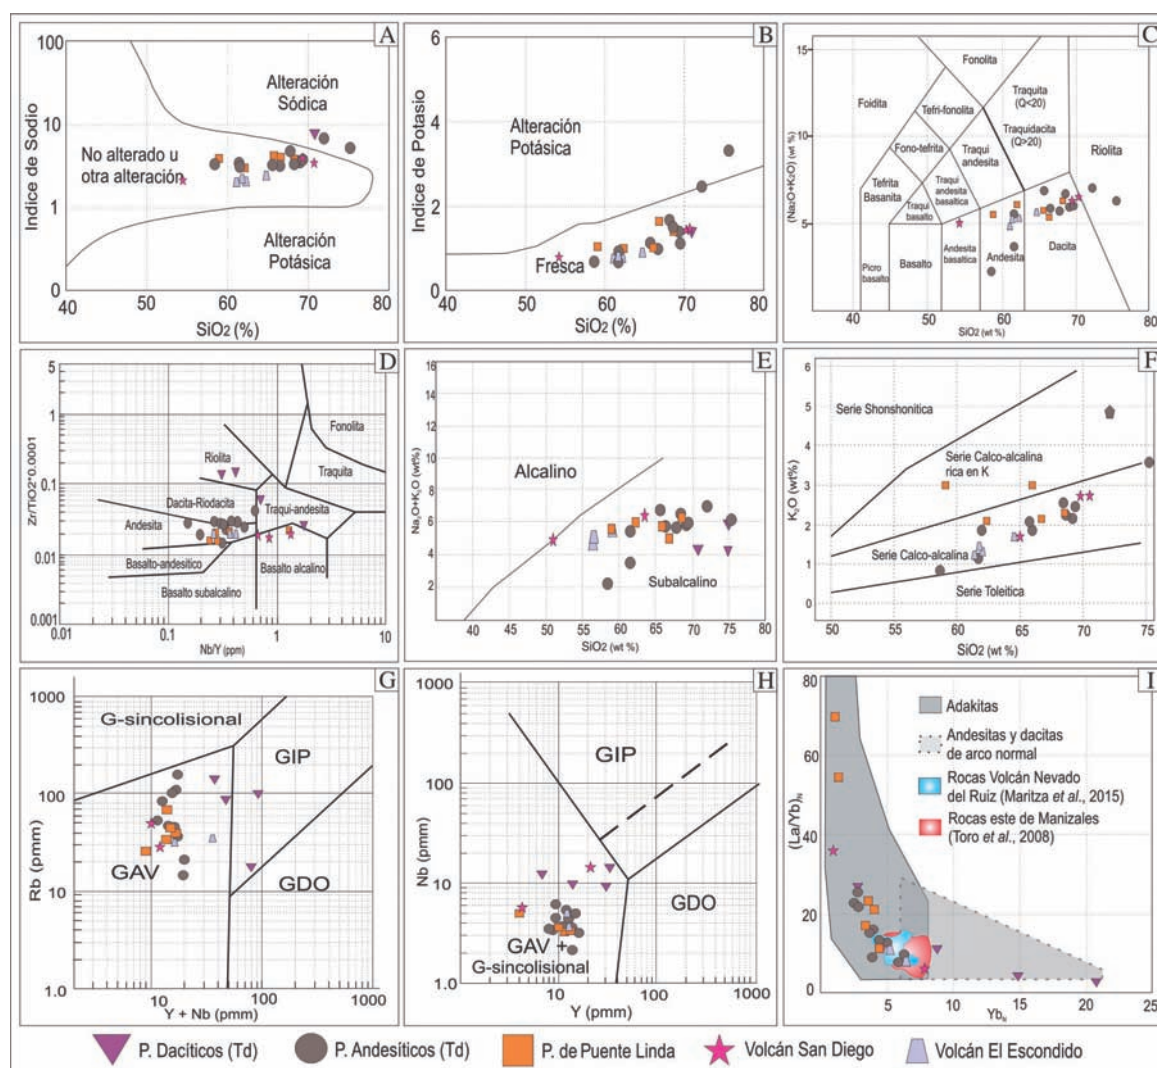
A
100
10
1
0
Indice de Sodio
Alteración Sódica
No alterado u otra alteración
Alteración Potásica
40 50 60 70 80
SiO2 (%)

B
6
4
2
0
Indice de Potasio
Alteración Potásica
Fresca
40 50 60 70 80
SiO2 (%)

C
15
10
5
(Na2O+K2O) (wt %)
Fonolita
Foidita
Tefri-fonolita
Traquita (Q<20)
Traquidacita (Q>20)
Fono-tefrita
Traqui andesita
Riolita
Tefrita Basanita
Traqui basalto
Traqui andesita basaltica
Picro basalto
Basalto
Andesita basaltica
Andesita
Dacita
40 50 60 70 80
SiO2 (wt %)

D
5
1
0.1
0.01
0.001
Zr/TiO2*0.0001
Fonolita
Traquita
Riolita
Dacita-Riodacita
Traqui-andesita
Andesita
Basalto-andesítico
Basalto alcalino
Basalto subalcalino
0.01 0.1 1 10
Nb/Y (ppm)

E
16
14
12
10
8
6
4
2
$Na_2O+K_2O$ (wt%)
Alcalino
Subalcalino
40 45 50 55 60 65 70 75 80
SiO2 (wt %)

F
6
5
4
3
2
1
0
$K_2O$ (wt%)
Serie Shonshonitica
Serie Calco-alcalina rica en K
Serie Calco-alcalina
Serie Toleitica
50 55 60 65 70 75
SiO2 (wt %)

G
1000
100
10
1.0
Rb (pmm)
G-sincolisional
GIP
GAV
GDO
10 100 1000
Y + Nb (pmm)

H
1000
100
10
1.0
Nb (pmm)
GIP
GDO
GAV + G-sincolisional
10 100 1000
Y (pmm)

I
80
60
40
20
0
$(La/Yb)_N$
Adakitas
Andesitas y dacitas de arco normal
Rocas Volcán Nevado del Ruiz (Maritza et al., 2015)
Rocas este de Manizales (Toro et al., 2008)
5 10 15 20 25
$Yb_N$

P. Dacíticos (Td)
P. Andesíticos (Td)
P. de Puente Linda
Volcán San Diego
Volcán El Escondido